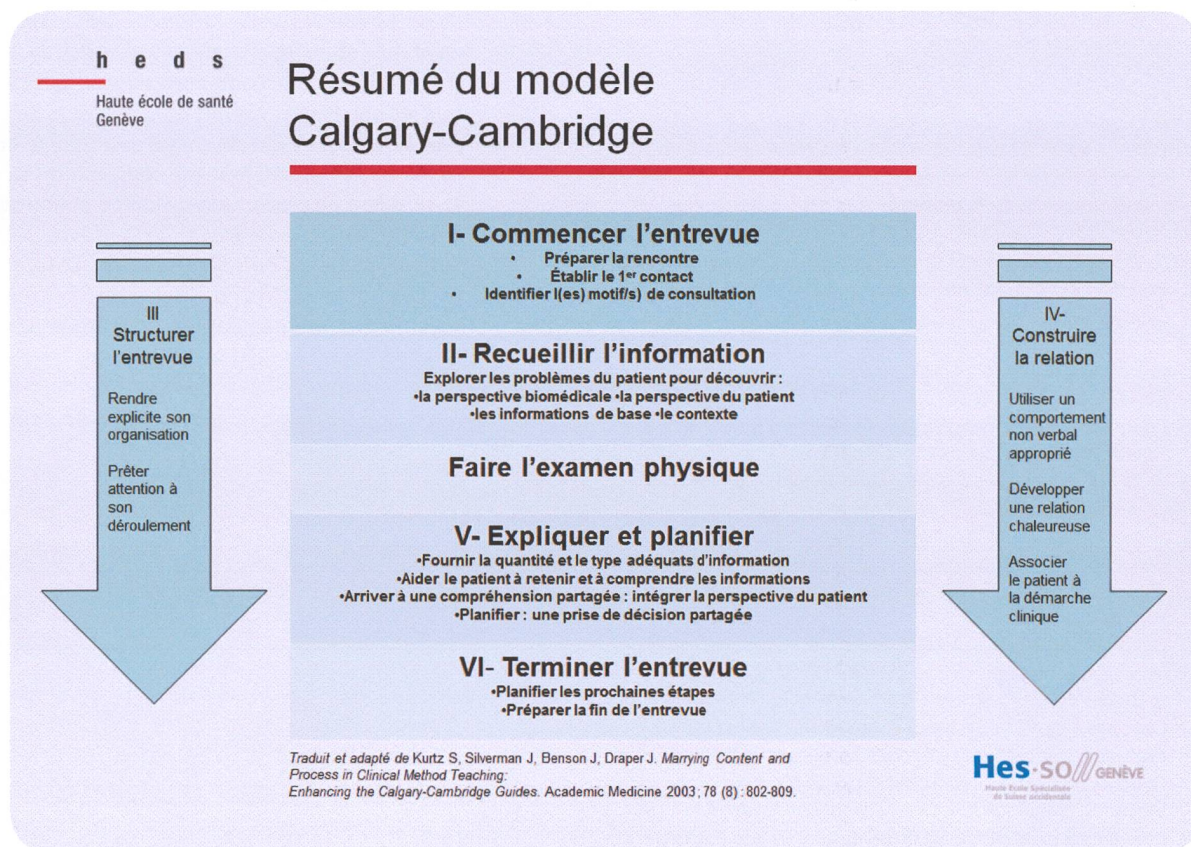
h e d s
Haute école de santé
Genève

Résumé du modèle Calgary-Cambridge

III
Structurer l'entrevue

Rendre explicite son organisation

Prêter attention à son déroulement

I- Commencer l'entrevue
• Préparer la rencontre
• Établir le 1$^{er}$ contact
• Identifier l(es) motif/s) de consultation

II- Recueillir l'information
Explorer les problèmes du patient pour découvrir :
•la perspective biomédicale •la perspective du patient
•les informations de base •le contexte

Faire l'examen physique

V- Expliquer et planifier
•Fournir la quantité et le type adéquats d'information
•Aider le patient à retenir et à comprendre les informations
•Arriver à une compréhension partagée : intégrer la perspective du patient
•Planifier : une prise de décision partagée

VI- Terminer l'entrevue
•Planifier les prochaines étapes
•Préparer la fin de l'entrevue

IV-
Construire la relation

Utiliser un comportement non verbal approprié

Développer une relation chaleureuse

Associer le patient à la démarche clinique

Traduit et adapté de Kurtz S, Silverman J, Benson J, Draper J. Marrying Content and Process in Clinical Method Teaching:
Enhancing the Calgary-Cambridge Guides. Academic Medicine 2003; 78 (8) : 802-809.

Hes·SO//GENÈVE
Haute Ecole Spécialisée de Suisse occidentale